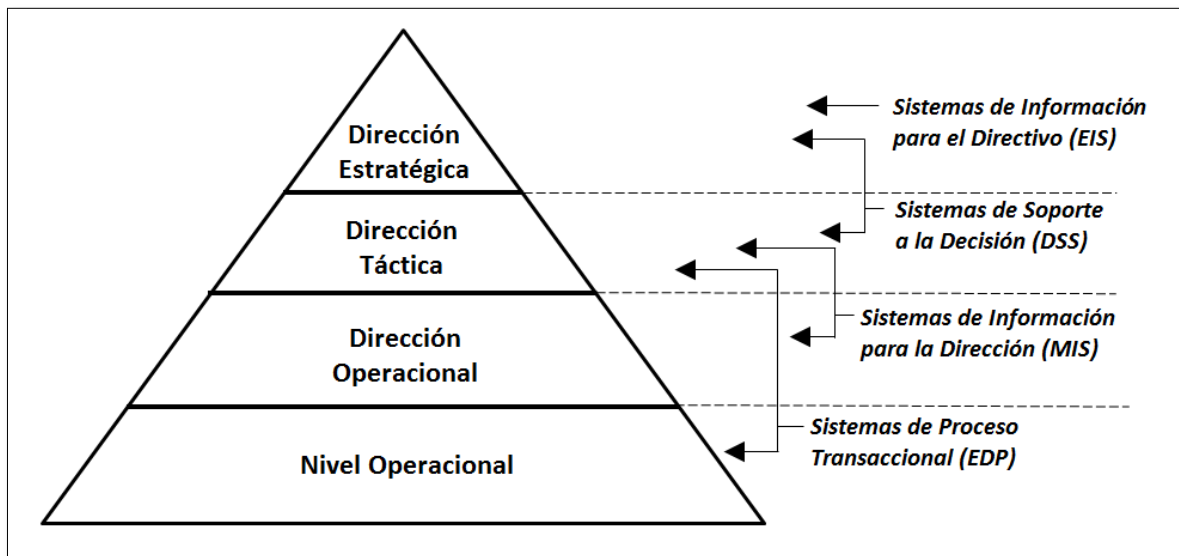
Dirección Estratégica

Dirección Táctica

Dirección Operacional

Nivel Operacional

Sistemas de Información para el Directivo (EIS)

Sistemas de Soporte a la Decisión (DSS)

Sistemas de Información para la Dirección (MIS)

Sistemas de Proceso Transaccional (EDP)